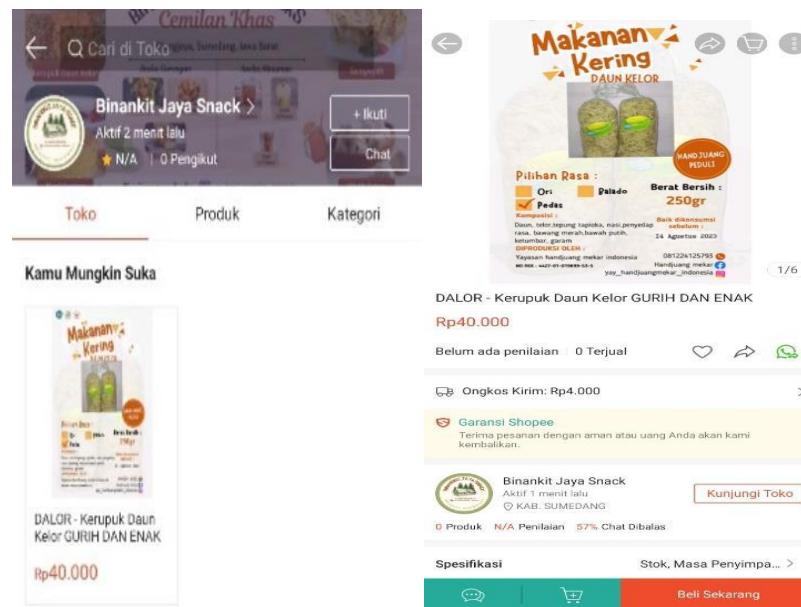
Cemilan Khas

Q Cari di Toko

Binankit Jaya Snack >
Aktif 2 menit lalu
★ N/A | 0 Pengikut

+ Ikuti
Chat

Toko
Produk
Kategori

Kamu Mungkin Suka

Makanan Kering

DALOR - Kerupuk Daun Kelor GURIH DAN ENAK
Rp40.000

Makanan Kering
DAUN KELOR

HANDJUANG PEDULI

Pilihan Rasa :
Ori
Balado
Pedas

Berat Bersih :
250gr

Komposisi :
Daun, telor, tepung tapioka, nasi, penyedap rasa, bawang merah, bawah putih, ketumbar, garam

Baik dikonsumsi sebelum :
24 Agustus 2023

DIPRODUKSI OLEH :
Yayasan handjuang mekar indonesia

081224125795
Handjuang mekar
yay_handjuangmekar_indonesia

1/6

DALOR - Kerupuk Daun Kelor GURIH DAN ENAK
Rp40.000

Belum ada penilaian | 0 Terjual

Ongkos Kirim: Rp4.000

Garansi Shopee
Terima pesanan dengan aman atau uang Anda akan kami kembalikan.

Binankit Jaya Snack
Aktif 1 menit lalu
KAB. SUMEDANG
Kunjungi Toko

0 Produk N/A Penilaian 57% Chat Dibalas

Spesifikasi
Stok, Masa Penyimpa... >

Beli Sekarang